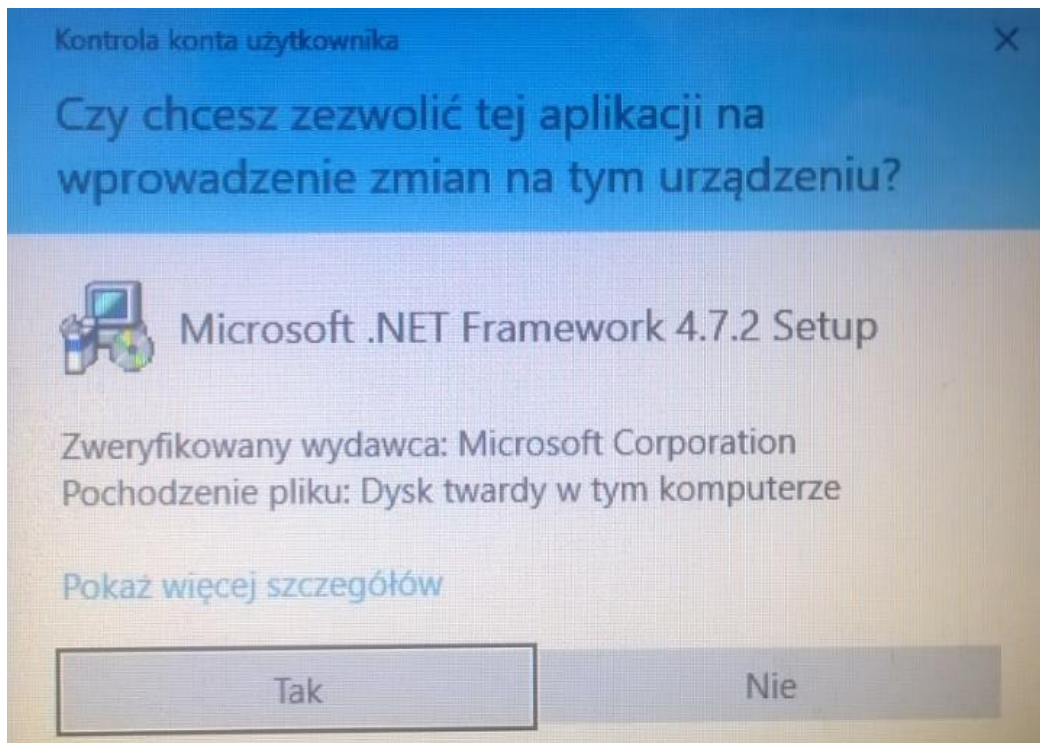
Kontrola konta użytkownika

×

Czy chcesz zezwolić tej aplikacji na wprowadzenie zmian na tym urządzeniu?

Microsoft .NET Framework 4.7.2 Setup

Zweryfikowany wydawca: Microsoft Corporation
Pochodzenie pliku: Dysk twardy w tym komputerze

Pokaż więcej szczegółów

Tak

Nie